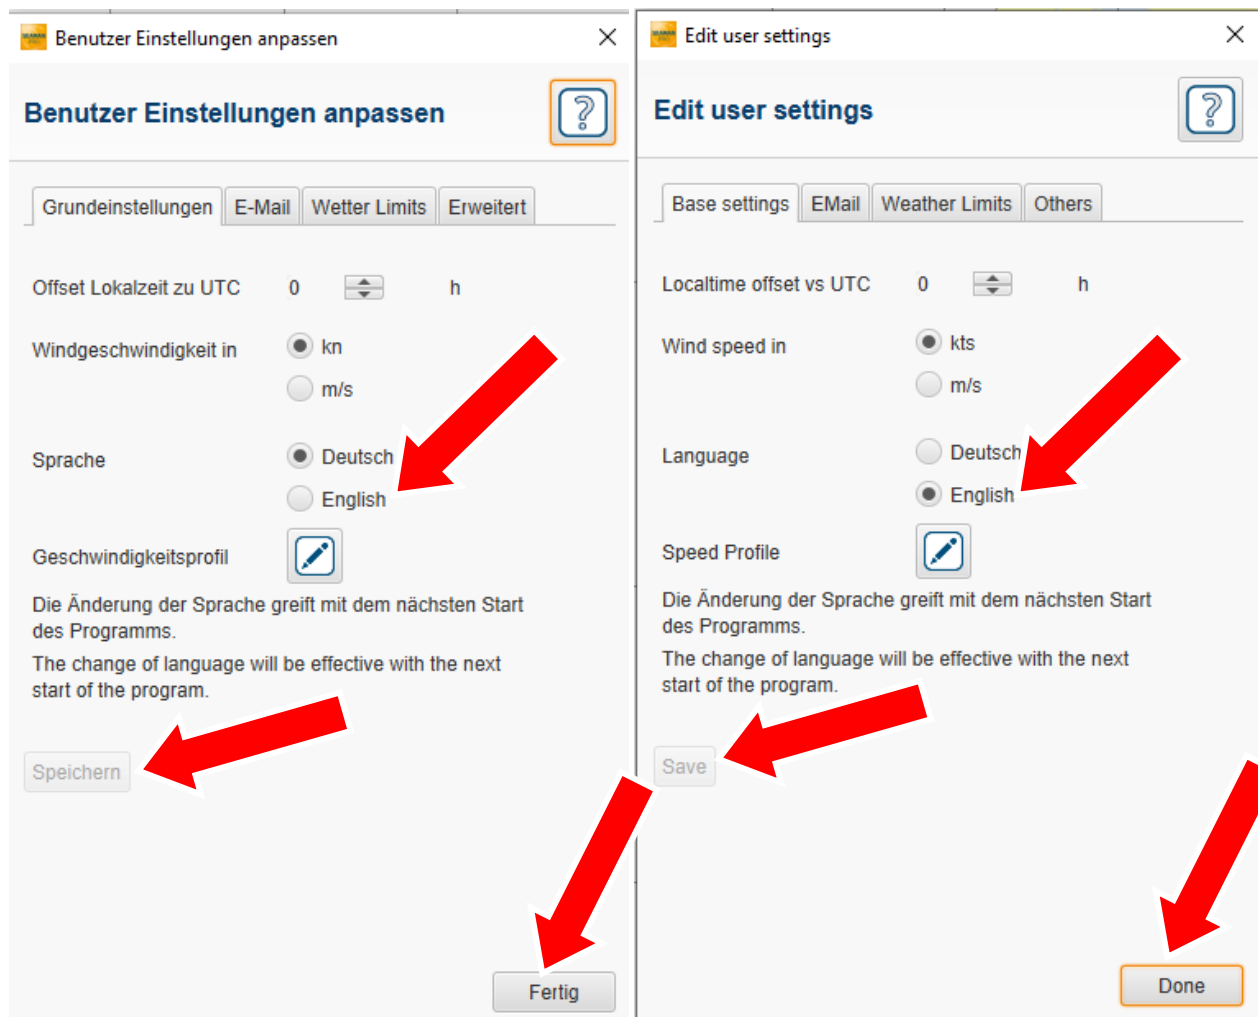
Benutzer Einstellungen anpassen

Benutzer Einstellungen anpassen

Grundeinstellungen | E-Mail | Wetter Limits | Erweitert

Offset Lokalzeit zu UTC 0 h

Windgeschwindigkeit in kn m/s

Sprache Deutsch English

Geschwindigkeitsprofil

Die Änderung der Sprache greift mit dem nächsten Start des Programms.

The change of language will be effective with the next start of the program.

Speichern

Fertig

Edit user settings

Edit user settings

Base settings | EMail | Weather Limits | Others

Localtime offset vs UTC 0 h

Wind speed in kts m/s

Language Deutsch English

Speed Profile

Die Änderung der Sprache greift mit dem nächsten Start des Programms.

The change of language will be effective with the next start of the program.

Save

Done